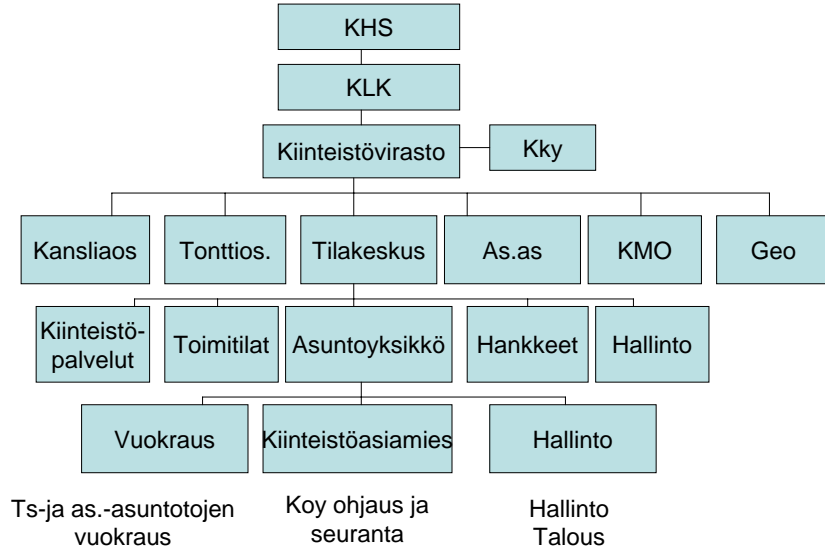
KHS

KLK

Kiinteistövirasto

Kky

Kansliaos

Tonttios.

Tilakeskus

As.as

KMO

Geo

Kiinteistöpalvelut

Toimitilat

Asuntoyksikkö

Hankkeet

Hallinto

Vuokraus

Kiinteistöasiamies

Hallinto

Ts-ja as.-asuntotojen vuokraus

Koy ohjaus ja seuranta

Hallinto
Talous